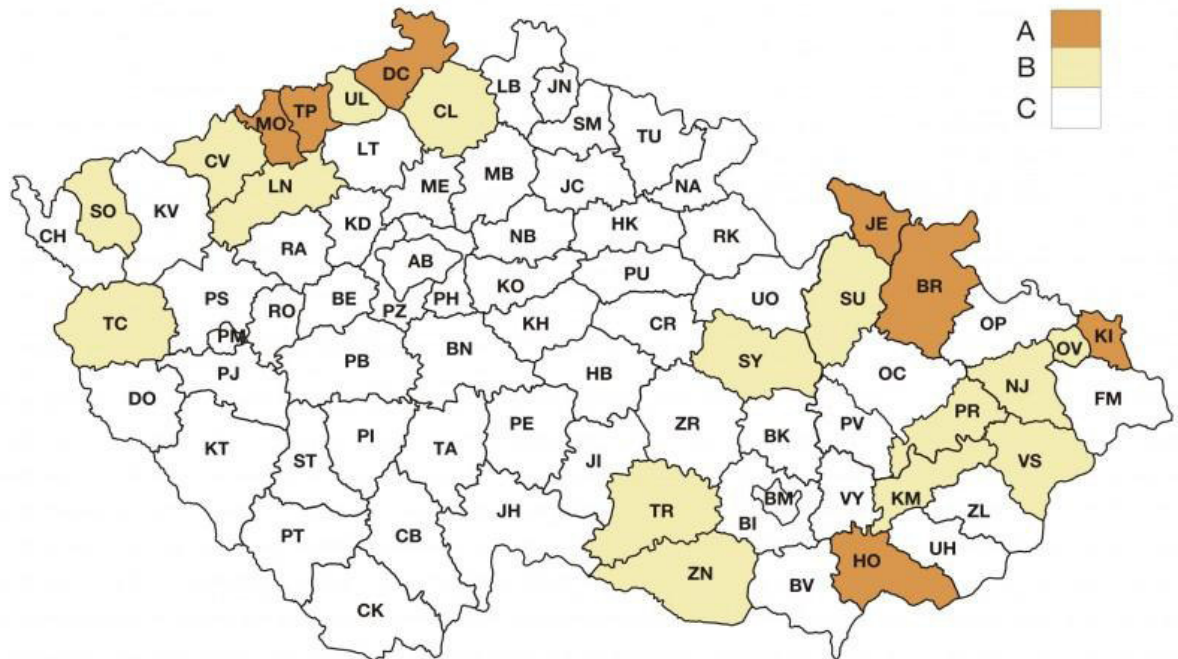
A
B
C

DC
TP
UL
MO
CL
LB
JN
SM
TU
CV
LT
LN
ME
MB
JC
NA
SO
KV
CH
KD
RA
AB
NB
HK
RK
JE
BR
SU
KO
PU
PS
BE
RO
PZ
PH
UO
OP
KI
TC
KH
CR
PM
OV
PJ
PB
BN
HB
SY
OC
NJ
DO
FM
PR
KT
ST
PI
TA
PE
ZR
BK
PV
VS
JI
BM
KM
VY
ZL
JH
TR
BI
PT
CB
UH
ZN
HO
BV
CK